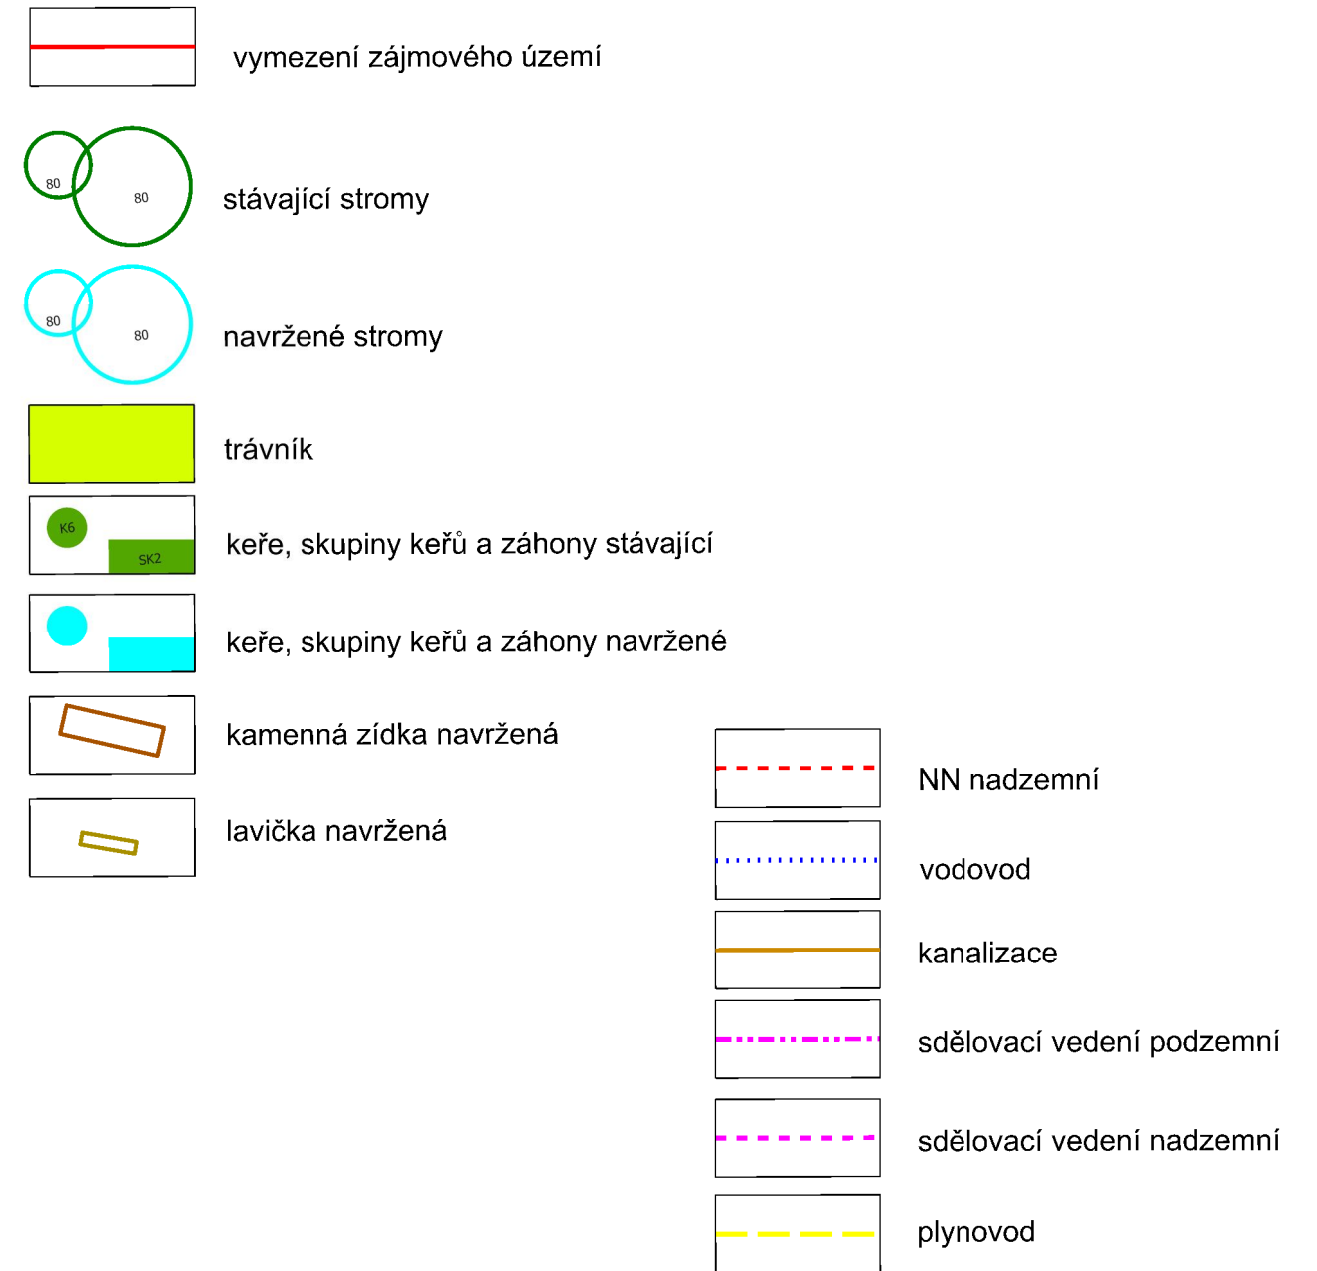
vymezení zájmového území

80 80 stávající stromy

80 80 navržené stromy

trávník

K6 SK2 keře, skupiny keřů a záhony stávající

keře, skupiny keřů a záhony navržené

kamenná zídka navržená

lavička navržená

NN nadzemní

vodovod

kanalizace

sdělovací vedení podzemní

sdělovací vedení nadzemní

plynovod